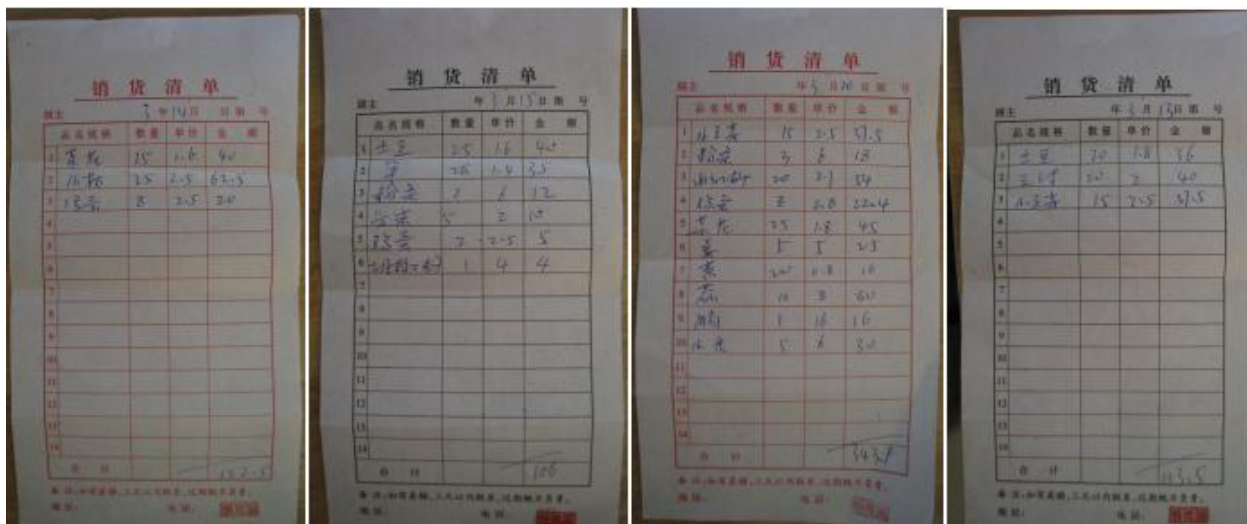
销 货 清 单

顾主 3 年14日 日第 号

| | 品名规格 | 数量 | 单价 | 金额 |
|---|---|---|---|---|
| 1 | 菜花 | 15 | 1.6 | 40 |
| 2 | 豆角 | 25 | 2.5 | 62.5 |
| 3 | 冬瓜 | 8 | 2.5 | 20 |
| 4 | | | | |
| 5 | | | | |
| 6 | | | | |
| 7 | | | | |
| 8 | | | | |
| 9 | | | | |
| 10 | | | | |
| 11 | | | | |
| 12 | | | | |
| 13 | | | | |
| 14 | | | | |
| | 合计 | | | 122.5 |

备注：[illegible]

地址： 电话：

销 货 清 单

顾主 年 3 月15日第 号

| | 品名规格 | 数量 | 单价 | 金额 |
|---|---|---|---|---|
| 1 | 土豆 | 25 | 1.6 | 40 |
| 2 | 葱 | 25 | 1.4 | 35 |
| 3 | 粉条 | 2 | 6 | 12 |
| 4 | 白菜 | 5 | 2 | 10 |
| 5 | 豆芽 | 2 | 2.5 | 5 |
| 6 | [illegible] | 1 | 4 | 4 |
| 7 | | | | |
| 8 | | | | |
| 9 | | | | |
| 10 | | | | |
| 11 | | | | |
| 12 | | | | |
| 13 | | | | |
| 14 | | | | |
| | 合计 | | | 106 |

备注：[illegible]

地址： 电话：

销 货 清 单

顾主 年 5 月10日第 号

| | 品名规格 | 数量 | 单价 | 金额 |
|---|---|---|---|---|
| 1 | 西芹 | 15 | 2.5 | 37.5 |
| 2 | 粉条 | 3 | 6 | 18 |
| 3 | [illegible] | 20 | 2.7 | 54 |
| 4 | 豆芽 | 8 | 2.8 | 22.4 |
| 5 | 菜花 | 25 | 1.8 | 45 |
| 6 | 姜 | 5 | 5 | 25 |
| 7 | 葱 | 20 | 0.8 | 16 |
| 8 | 蒜 | 10 | 8 | 80 |
| 9 | 胡椒 | 1 | 16 | 16 |
| 10 | 土豆 | 5 | 6 | 30 |
| 11 | | | | |
| 12 | | | | |
| 13 | | | | |
| 14 | | | | |
| | 合计 | | | 343.9 |

备注：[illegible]

地址： 电话：

销 货 清 单

顾主 年 3 月13日第 号

| | 品名规格 | 数量 | 单价 | 金额 |
|---|---|---|---|---|
| 1 | 土豆 | 20 | 1.8 | 36 |
| 2 | 豆角 | 20 | 2 | 40 |
| 3 | 西芹 | 15 | 2.5 | 37.5 |
| 4 | | | | |
| 5 | | | | |
| 6 | | | | |
| 7 | | | | |
| 8 | | | | |
| 9 | | | | |
| 10 | | | | |
| 11 | | | | |
| 12 | | | | |
| 13 | | | | |
| 14 | | | | |
| | 合计 | | | 113.5 |

备注：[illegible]

地址： 电话：